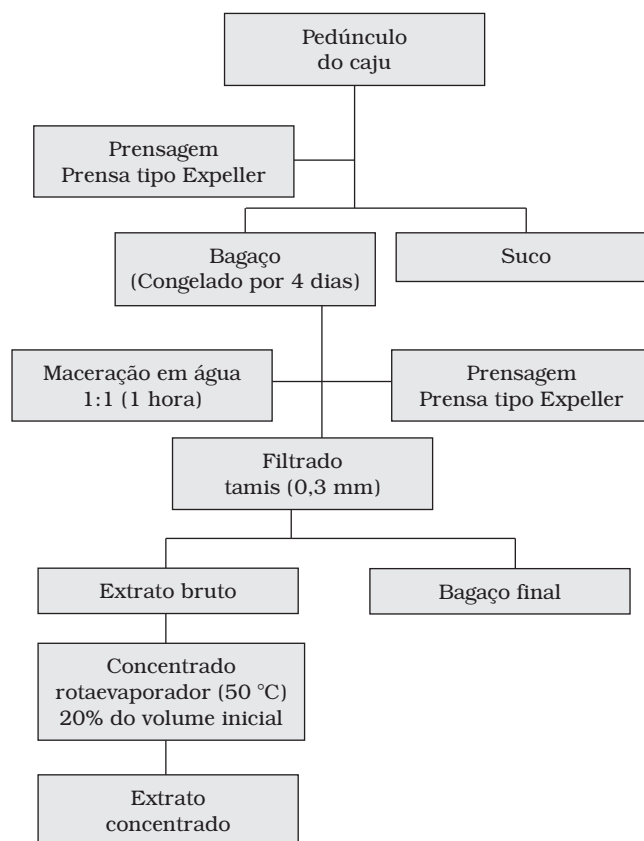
Pedúnculo do caju

Prensagem
Prensa tipo Expeller

Bagaço
(Congelado por 4 dias)

Suco

Maceração em água
1:1 (1 hora)

Prensagem
Prensa tipo Expeller

Filtrado
tamis (0,3 mm)

Extrato bruto

Bagaço final

Concentrado
rotaevaporador (50 °C)
20% do volume inicial

Extrato
concentrado